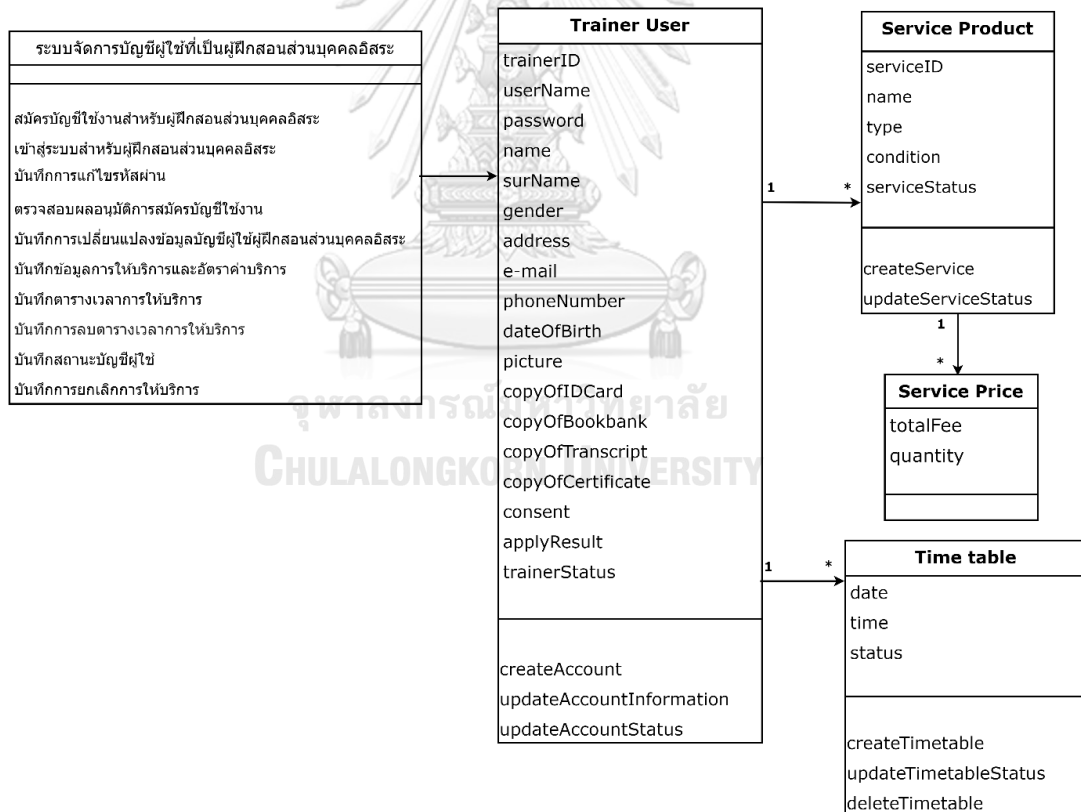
ระบบจัดการบัญชีผู้ใช้ที่เป็นผู้ฝึกสอนส่วนบุคคลอิสระ

สมัครบัญชีใช้งานสำหรับผู้ฝึกสอนส่วนบุคคลอิสระ
เข้าสู่ระบบสำหรับผู้ฝึกสอนส่วนบุคคลอิสระ
บันทึกการแก้ไขรหัสผ่าน
ตรวจสอบผลอนุมัติการสมัครบัญชีใช้งาน
บันทึกการเปลี่ยนแปลงข้อมูลบัญชีผู้ใช้ผู้ฝึกสอนส่วนบุคคลอิสระ
บันทึกข้อมูลการให้บริการและอัตราค่าบริการ
บันทึกตารางเวลาการให้บริการ
บันทึกการลบตารางเวลาการให้บริการ
บันทึกสถานะบัญชีผู้ใช้
บันทึกการยกเลิกการให้บริการ

Trainer User
trainerID
userName
password
name
surName
gender
address
e-mail
phoneNumber
dateOfBirth
picture
copyOfIDCard
copyOfBookbank
copyOfTranscript
copyOfCertificate
consent
applyResult
trainerStatus

createAccount
updateAccountInformation
updateAccountStatus

1 *

Service Product
serviceID
name
type
condition
serviceStatus

createService
updateServiceStatus

1
*

Service Price
totalFee
quantity

1 *

Time table
date
time
status

createTimetable
updateTimetableStatus
deleteTimetable

จุฬาลงกรณ์มหาวิทยาลัย
CHULALONGKORN UNIVERSITY